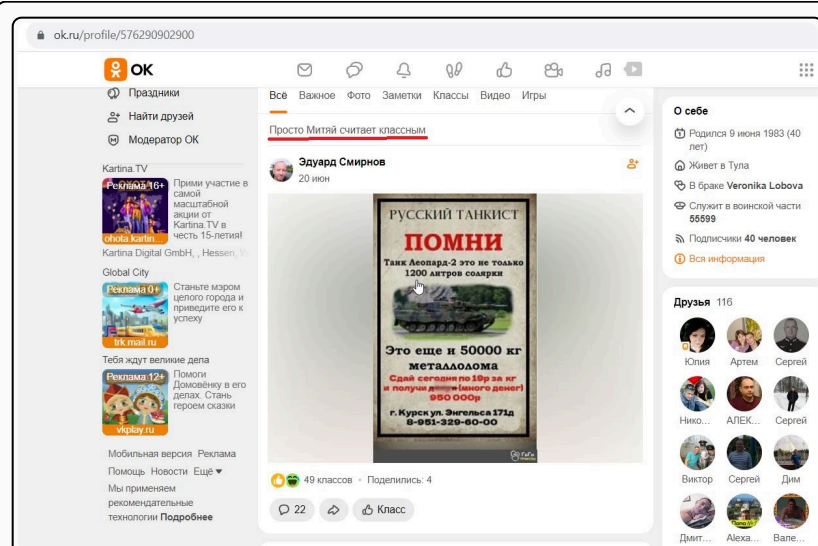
ok.ru/profile/576290902900

OK

Праздники
Найти друзей
Модератор ОК

Kartina.TV
Реклама 16+
Прими участие в самой масштабной акции от Kartina.TV в честь 15-летия!
ohota.kartin...
Kartina Digital GmbH, , Hessen, V

Global City
Реклама 0+
Станьте мэром целого города и приведите его к успеху
trk.mail.ru

Тебя ждут великие дела
Реклама 12+
Помоги Домовёнку в его делах. Стань героем сказки
vkplay.ru

Мобильная версия Реклама
Помощь Новости Ещё
Мы применяем рекомендательные технологии Подробнее

Всё Важное Фото Заметки Классы Видео Игры

Просто Митяй считает классным

Эдуард Смирнов
20 июн

РУССКИЙ ТАНКИСТ
ПОМНИ
Танк Леопард-2 это не только 1200 литров солярки
Это еще и 50000 кг металлолома
Сдай сегодня по 19р за кг и получи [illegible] (много денег) 950 000р
г. Курск ул. Энгельса 171д
8-951-329-60-00

49 классов • Поделились: 4

22 Класс

О себе
Родился 9 июня 1983 (40 лет)
Живет в Тула
В браке Veronika Lobova
Служит в воинской части 55599
Подписчики 40 человек
Вся информация

Друзья 116
Юлия Артем Сергей
Нико... АЛЕК... Сергей
Виктор Сергей Дим
Дмит... Alexa... Вале...